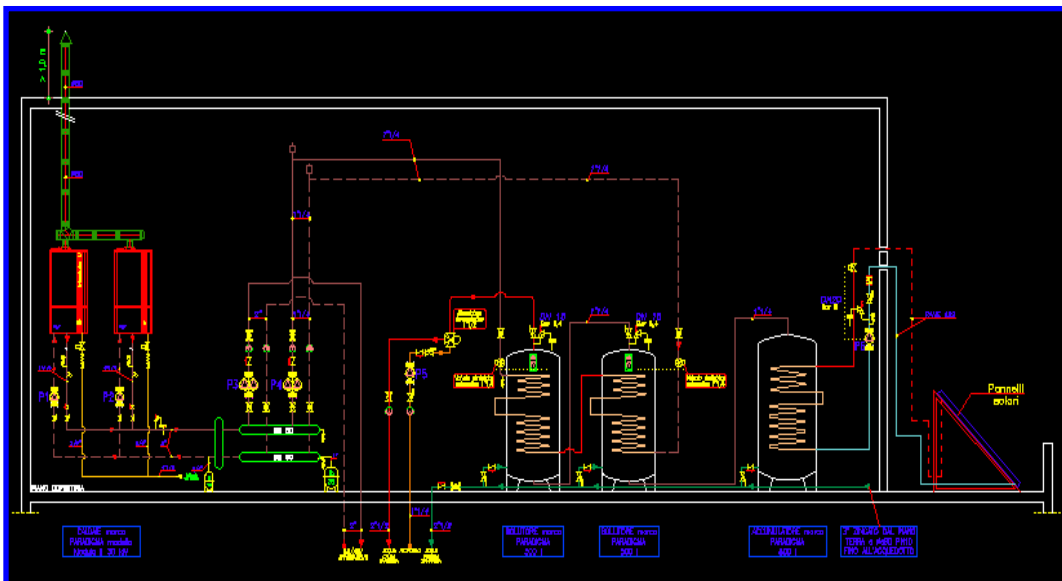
> 1,0 m

Ø80

Ø80

1"1/4

1"1/4

1"1/4

1"1/4

1"1/4

P1

P2

P3

P4

P5

DN 18

DN 18

DN20

Pannelli solari

PIANO COPERTURA

CALDAIE marca PARADIGMA modello Modula II 30 kW

BOLLITORE marca PARADIGMA 500 l

BOLLITORE marca PARADIGMA 500 l

ACCUMULATORE marca PARADIGMA 800 l

2° SPICCO DAL PIANO TERRA e dal PIANO FINO ALL'ACQUEDOTTO

1"

1"1/4

1"1/4

1"1/4